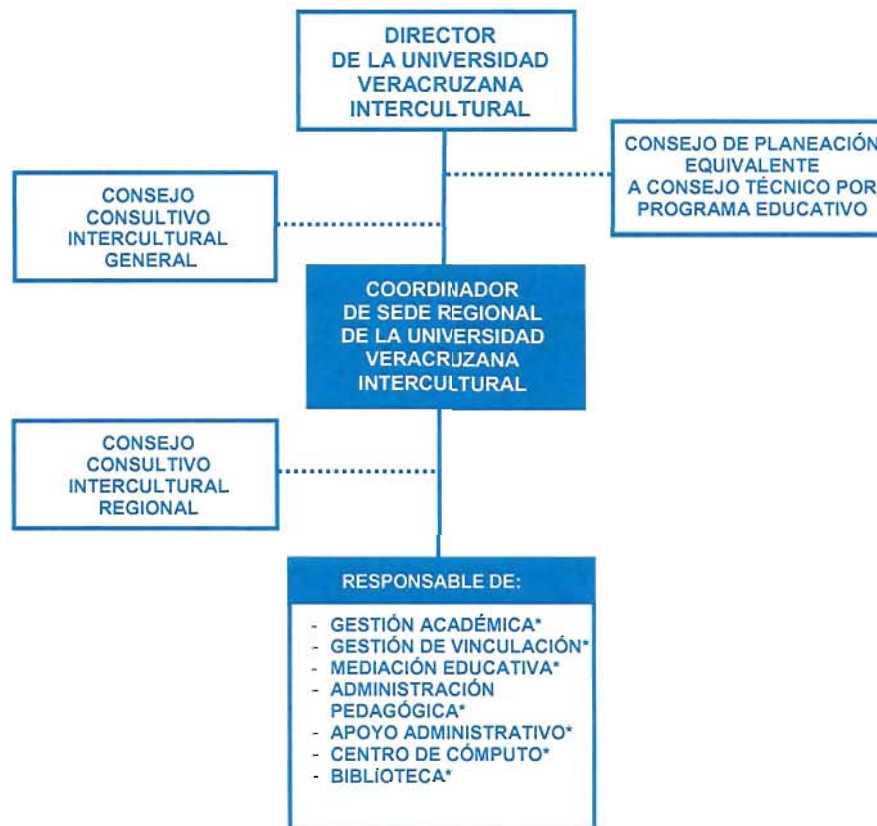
DIRECTOR
DE LA UNIVERSIDAD
VERACRUZANA
INTERCULTURAL

CONSEJO DE PLANEACIÓN
EQUIVALENTE
A CONSEJO TÉCNICO POR
PROGRAMA EDUCATIVO

CONSEJO
CONSULTIVO
INTERCULTURAL
GENERAL

COORDINADOR
DE SEDE REGIONAL
DE LA UNIVERSIDAD
VERACRUZANA
INTERCULTURAL

CONSEJO
CONSULTIVO
INTERCULTURAL
REGIONAL

RESPONSABLE DE:

- GESTIÓN ACADÉMICA*
- GESTIÓN DE VINCULACIÓN*
- MEDIACIÓN EDUCATIVA*
- ADMINISTRACIÓN PEDAGÓGICA*
- APOYO ADMINISTRATIVO*
- CENTRO DE CÓMPUTO*
- BIBLIOTECA*